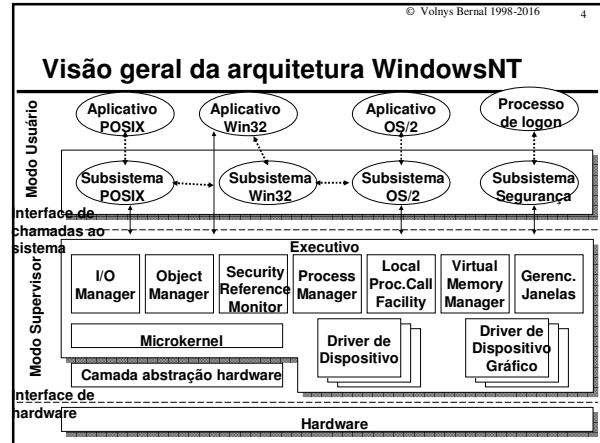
© Volnys Bernal 1998-2016 4

Visão geral da arquitetura WindowsNT

Modo Usuário

Aplicativo POSIX

Aplicativo Win32

Aplicativo OS/2

Processo de logon

Subsistema POSIX

Subsistema Win32

Subsistema OS/2

Subsistema Segurança

Interface de chamadas ao sistema

Modo Supervisor

Executivo

I/O Manager

Object Manager

Security Reference Monitor

Process Manager

Local Proc.Call Facility

Virtual Memory Manager

Gerenc. Janelas

Microkernel

Driver de Dispositivo

Driver de Dispositivo Gráfico

Camada abstração hardware

Interface de hardware

Hardware